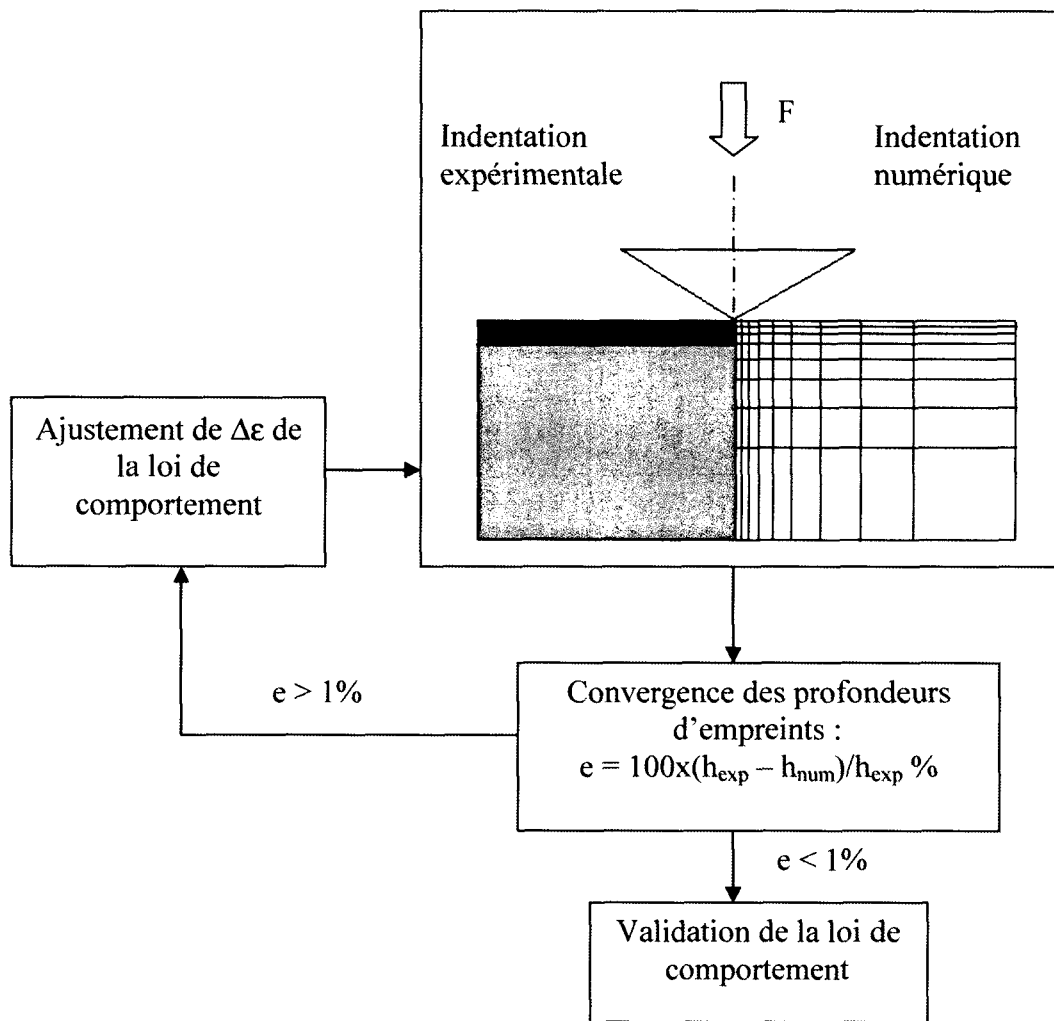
F

Indentation expérimentale

Indentation numérique

Ajustement de $\Delta\varepsilon$ de la loi de comportement

e > 1%

Convergence des profondeurs d'empreints :
$e = 100x(h_{exp} - h_{num})/h_{exp}$ %

e < 1%

Validation de la loi de comportement